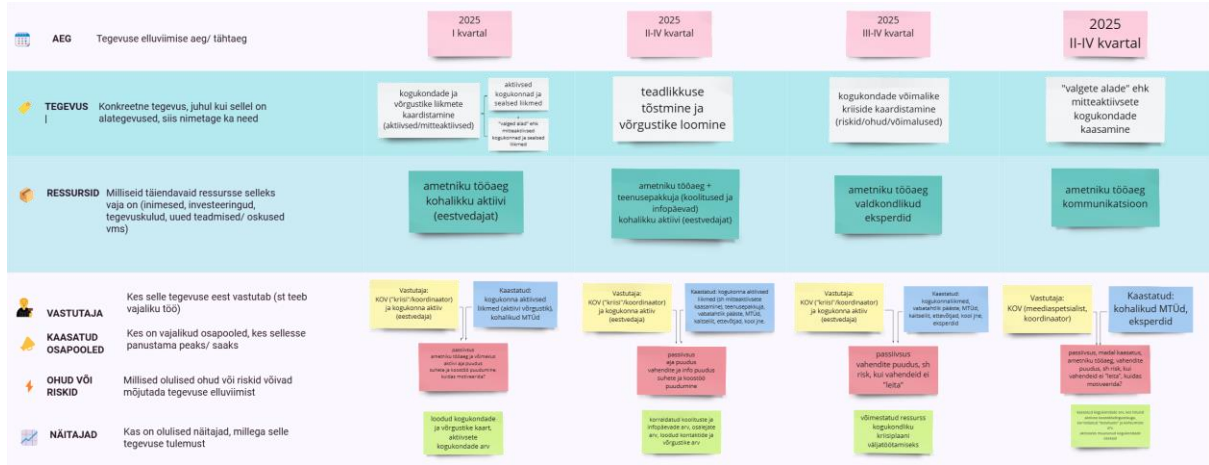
AEG Tegevuse elluviimise aeg/ tähtaeg

2025
I kvartal

2025
II-IV kvartal

2025
III-IV kvartal

2025
II-IV kvartal

TEGEVUS Konkreetne tegevus, juhul kui sellel on alategevused, siis nimetage ka need

kogukondade ja võrgustike liikmete kaardistamine (aktiivsed/mitteaktiivsed)

aktiivsed kogukonnad ja seotud liikmed

"valged alad" ehk mitteaktiivsed kogukonnad ja seotud liikmed

teadlikkuse tõstmine ja võrgustike loomine

kogukondade võimalike kriiside kaardistamine (riskid/ohud/võimalused)

"valgete alade" ehk mitteaktiivsete kogukondade kaasamine

RESSURSID Milliseid täiendavaid ressursse selleks vaja on (inimesed, investeeringud, tegevuskulud, uued teadmised/ oskused vms)

ametniku tööaeg kohalikku aktiivi (eestvedajat)

ametniku tööaeg + teenusepakkuja (koolitused ja infopäevad) kohalikku aktiivi (eestvedajat)

ametniku tööaeg valdkondlikud eksperdid

ametniku tööaeg kommunikatsioon

VASTUTAJA Kes selle tegevuse eest vastutab (st teeb vajaliku töö)

KAASATUD OSAPOOLED Kes on vajalikud osapooled, kes sellesse panustama peaks/ saaks

OHUD VÕI RISKID Millised olulised ohud või riskid võivad mõjutada tegevuse elluviimist

NÄITAJAD Kas on olulised näitajad, millega selle tegevuse tulemust

Vastutaja: KOV ("kriisi"koordinaator) ja kogukonna aktiiv (eestvedaja)

Kaastatud: kogukonna aktiivsed liikmed (aktiivi võrgustik), kohalikud MTÜd

passiivsus ametniku tööaeg ja võimekus aktiivi aprovaator suhete ja koostöö puudumine kuidas motiveerida?

loodud kogukondade ja võrgustike kaart, aktiivsete kogukondade arv

Vastutaja: KOV ("kriisi"koordinaator) ja kogukonna aktiiv (eestvedaja)

Kaastatud: kogukonna aktiivsed liikmed (sh mitteaktiivsete kaasamine), teenusepakkuja, vabatahtlik pääste, MTÜd, kaitseliit, ettevõtjad, kool jne.

passiivsus eja puudus vahendite ja info puudus suhete ja koostöö puudumine

korraldatud koolituste ja infopäevade arv, osalejate arv, loodud kontaktide ja võrgustike arv

Vastutaja: KOV ("kriisi"koordinaator) ja kogukonna aktiiv (eestvedaja)

Kaastatud: kogukonnaliikmed, vabatahtlik pääste, MTÜd, kaitseliit, ettevõtjad, kool jne, eksperdid

passiivsus vahendite puudus, sh risk, kui vahendeid ei "leita"

võimestatud ressurss kogukondliku kriisiplaani väljatöötamiseks

Vastutaja: KOV (meediaspetsialist, koordinaator)

Kaastatud: kohalikud MTÜd, eksperdid

passiivsus, madal kaasatus, ametniku tööaeg, vahendite puudus, sh risk, kui vahendeid ei "leita", kuidas motiveerida?

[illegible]